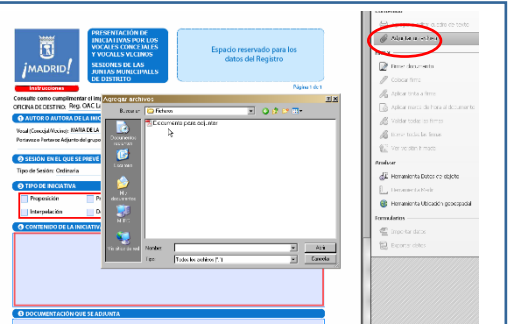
¡MADRID!

Instrucciones

PRESENTACIÓN DE INICIATIVAS POR LOS VOCALES CONCEJALES Y VOCALES VECINOS
SESIONES DE LAS JUNTAS MUNICIPALES DE DISTRITO

Espacio reservado para los datos del Registro

Página 1 de 1

Consulte como cumplimentar el im
OFICINA DE DESTINO: Reg. OAC La

1 AUTOR O AUTORA DE LA INICI

Vocal (Concejal/Vecino): MARIA DE LA

Portavoz o Portavoz Adjunto del grupo

2 SESIÓN EN EL QUE SE PREVÉ

Tipo de Sesión: Ordinaria

3 TIPO DE INICIATIVA

Proposición

Interpelación

4 CONTENIDO DE LA INICIATIVA

5 DOCUMENTACIÓN QUE SE ADJUNTA

Agregar archivos

Buscar en: Fichero

Documento para adj.xml

Documentos recientes

Escritorio

Mis documentos

Mi PC

Mis sitios de red

Nombre:

Tipo: Todos los archivos (*.*)

Abrir

Cancelar

Adjuntar un archivo

Firmar documento

Colocar firma

Aplicar firma a firma

Aplicar marca de fecha al documento

Validar todas las firmas

Borrar todas las firmas

Ver todas las firmas

Analizar

Herramienta Datos de objeto

Herramienta Medir

Herramienta Ubicación geoespacial

Formularios

Crear formulario

Editar formulario